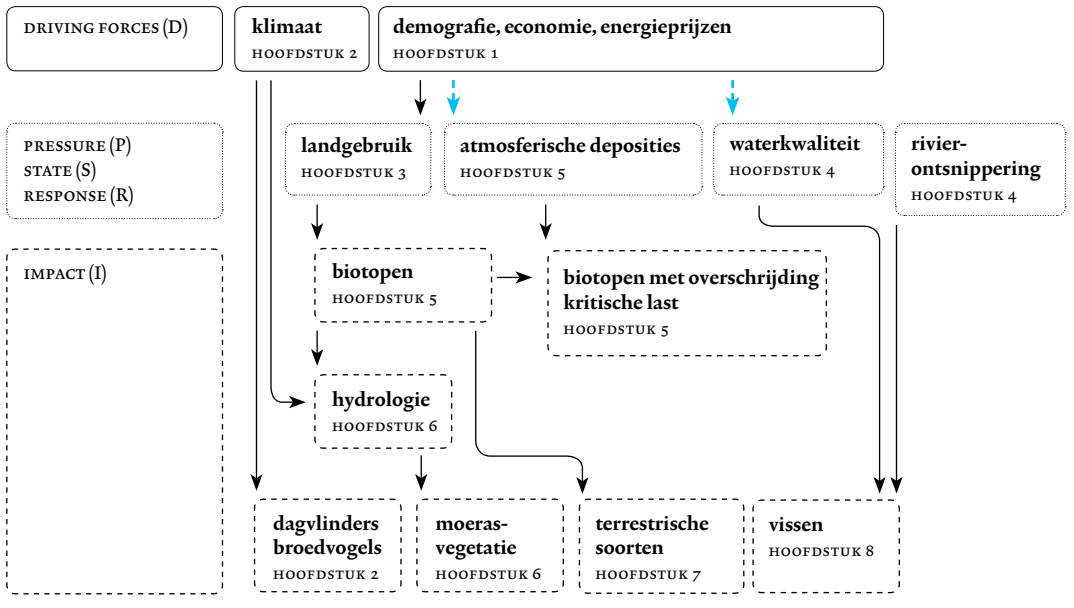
DRIVING FORCES (D)

klimaat
HOOFDSTUK 2

demografie, economie, energieprijzen
HOOFDSTUK 1

PRESSURE (P)
STATE (S)
RESPONSE (R)

landgebruik
HOOFDSTUK 3

atmosferische deposities
HOOFDSTUK 5

waterkwaliteit
HOOFDSTUK 4

rivier-ontsnippering
HOOFDSTUK 4

IMPACT (I)

biotopen
HOOFDSTUK 5

biotopen met overschrijding kritische last
HOOFDSTUK 5

hydrologie
HOOFDSTUK 6

dagvlinders broedvogels
HOOFDSTUK 2

moeras-vegetatie
HOOFDSTUK 6

terrestrische soorten
HOOFDSTUK 7

vissen
HOOFDSTUK 8